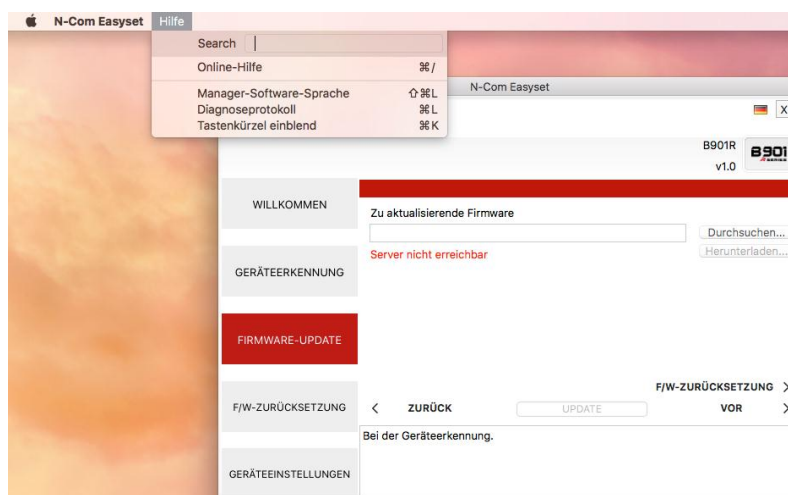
N-Com Easyset Hilfe

Search

Online-Hilfe ⌘/

Manager-Software-Sprache ⇧⌘L
Diagnoseprotokoll ⌘L
Tastenkürzel einblend ⌘K

N-Com Easyset

X

B901R
v1.0

B901

WILLKOMMEN

GERÄTEERKENNUNG

FIRMWARE-UPDATE

F/W-ZURÜCKSETZUNG

GERÄTEEINSTELLUNGEN

Zu aktualisierende Firmware

Durchsuchen...

Herunterladen...

Server nicht erreichbar

F/W-ZURÜCKSETZUNG >

< ZURÜCK

UPDATE

VOR >

Bei der Geräteerkennung.